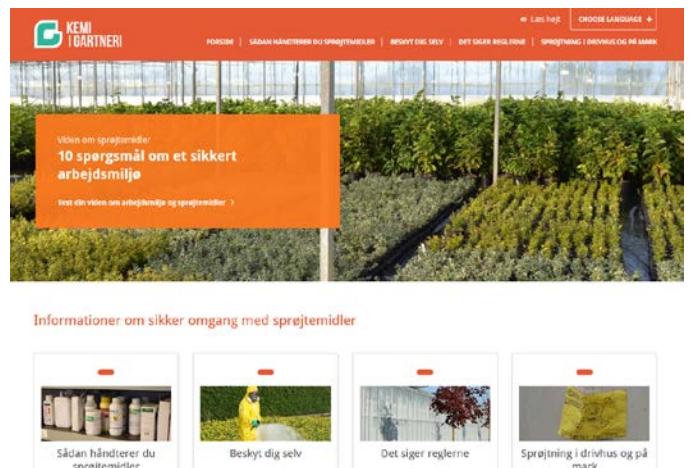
KEMI I GARTNERI

Læs højt

CHOOSE LANGUAGE +

FORSIDE | SÅDAN HÅNDTERER DU SPRØJTEMIDLER | BESKYT DIG SELV | DET SIGER REGLERNE | SPRØJTNING I DRIVHUS OG PÅ MARK

Viden om sprøjtemidler

10 spørgsmål om et sikkert arbejdsmiljø

Test din viden om arbejdsmiljø og sprøjtemidler >

Informationer om sikker omgang med sprøjtemidler

Sådan håndterer du sprøjtemidler

Beskyt dig selv

Det siger reglerne

Sprøjtning i drivhus og på mark